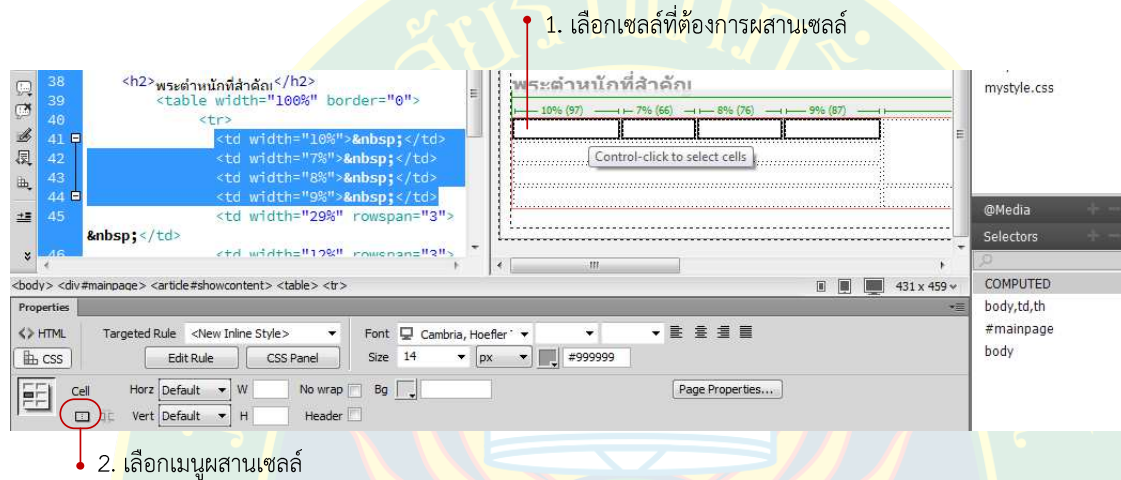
1. เลือกเซลล์ที่ต้องการผสานเซลล์

38 <h2>พระตำหนักที่สำคัญ</h2>
39 <table width="100%" border="0">
40 <tr>
41 <td width="10%">&nbsp;</td>
42 <td width="7%">&nbsp;</td>
43 <td width="8%">&nbsp;</td>
44 <td width="9%">&nbsp;</td>
45 <td width="29%" rowspan="3">
&nbsp;</td>
46 <td width="12%" rowspan="3">

พระตำหนักที่สำคัญ
10% (97) 7% (66) 8% (76) 9% (87)
Control-click to select cells

mystyle.css

@Media
Selectors
COMPUTED
body,td,th
#mainpage
body

<body> <div#mainpage> <article#showcontent> <table> <tr>
431 x 459

Properties
HTML Targeted Rule <New Inline Style> Font Cambria, Hoefler
CSS Edit Rule CSS Panel Size 14 px #999999
Cell Horz Default W No wrap Bg Page Properties...
Vert Default H Header

2. เลือกเมนูผสานเซลล์